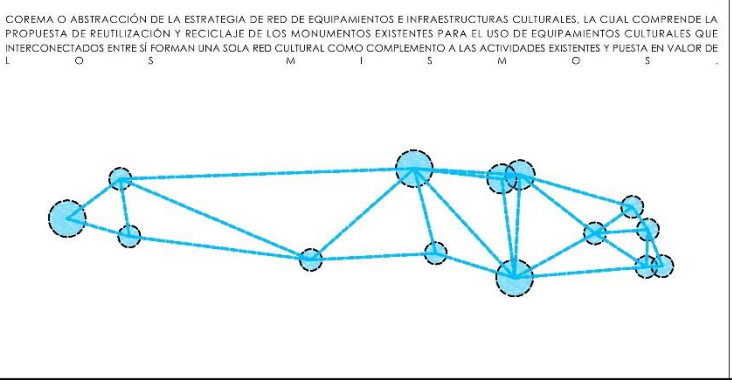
COREMA O ABSTRACCIÓN DE LA ESTRATEGIA DE RED DE EQUIPAMIENTOS E INFRAESTRUCTURAS CULTURALES, LA CUAL COMPRENDE LA PROPUESTA DE REUTILIZACIÓN Y RECICLAJE DE LOS MONUMENTOS EXISTENTES PARA EL USO DE EQUIPAMIENTOS CULTURALES QUE INTERCONECTADOS ENTRE SÍ FORMAN UNA SOLA RED CULTURAL COMO COMPLEMENTO A LAS ACTIVIDADES EXISTENTES Y PUESTA EN VALOR DE LOS MISMOS.